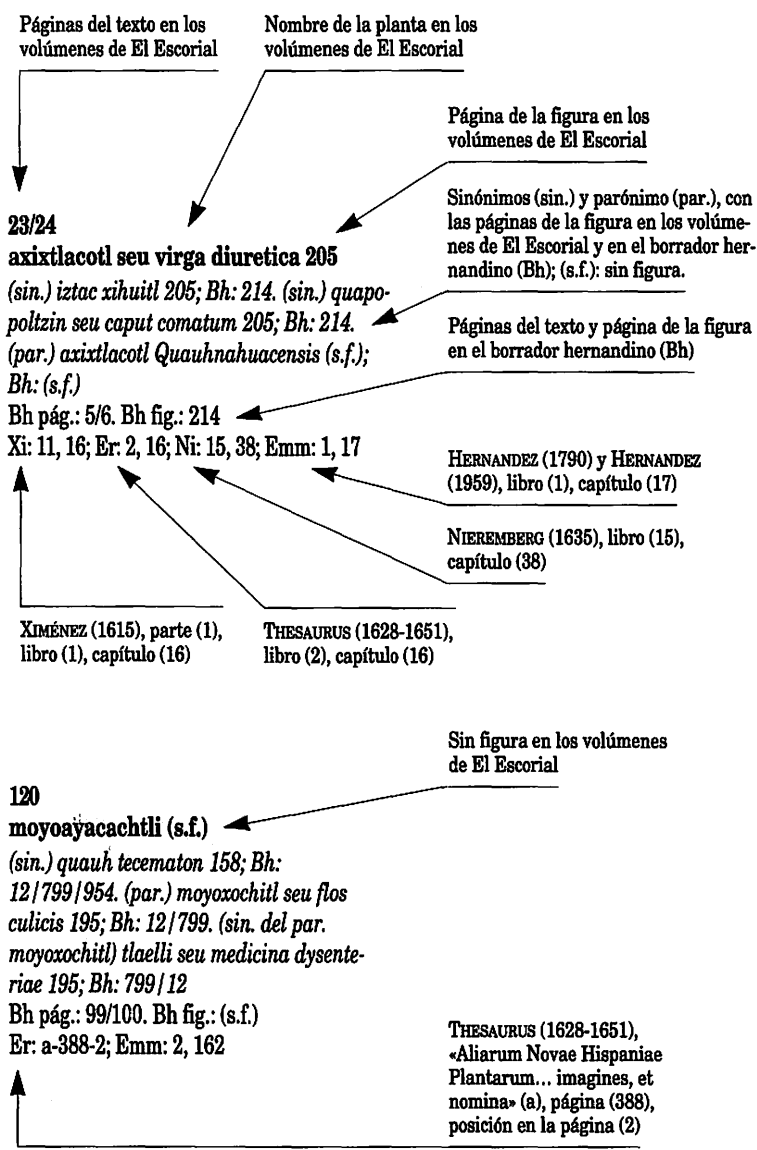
Páginas del texto en los volúmenes de El Escorial

Nombre de la planta en los volúmenes de El Escorial

Página de la figura en los volúmenes de El Escorial

Sinónimos (sin.) y parónimo (par.), con las páginas de la figura en los volúmenes de El Escorial y en el borrador hernandino (Bh); (s.f.): sin figura.

Páginas del texto y página de la figura en el borrador hernandino (Bh)

23/24
**axixtlacotl seu virga diuretica 205**
*(sin.) iztac xihuitl 205; Bh: 214. (sin.) quapopoltzin seu caput comatum 205; Bh: 214. (par.) axixtlacotl Quauhnahuacensis (s.f.); Bh: (s.f.)*
Bh pág.: 5/6. Bh fig.: 214
Xi: 11, 16; Er: 2, 16; Ni: 15, 38; Emm: 1, 17

HERNANDEZ (1790) y HERNANDEZ (1959), libro (1), capítulo (17)

NIEREMBERG (1635), libro (15), capítulo (38)

XIMÉNEZ (1615), parte (1), libro (1), capítulo (16)

THESAURUS (1628-1651), libro (2), capítulo (16)

Sin figura en los volúmenes de El Escorial

120
**moyoayacachtli (s.f.)**
*(sin.) quauh tecematon 158; Bh: 12/799/954. (par.) moyoxochitl seu flos culicis 195; Bh: 12/799. (sin. del par. moyoxochitl) tlaelli seu medicina dysenteriae 195; Bh: 799/12*
Bh pág.: 99/100. Bh fig.: (s.f.)
Er: a-388-2; Emm: 2, 162

THESAURUS (1628-1651), «Aliarum Novae Hispaniae Plantarum... imagines, et nomina» (a), página (388), posición en la página (2)